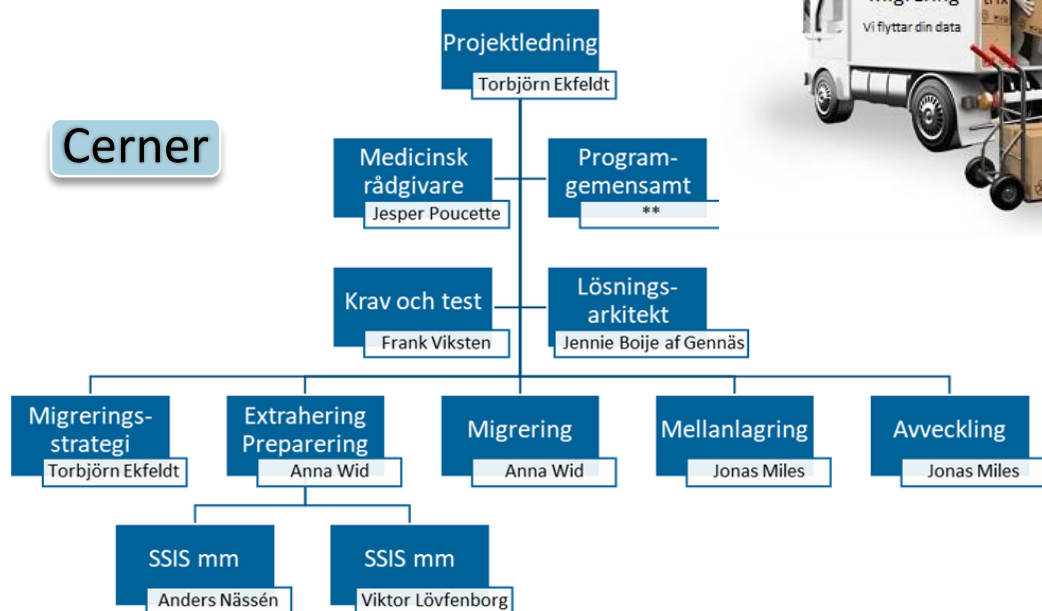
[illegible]

Vi flyttar din data

Cerner

Projektledning
Torbjörn Ekfeldt

Medicinsk rådgivare
Jesper Poucette

Programgemensamt
**

Krav och test
Frank Viksten

Lösningsarkitekt
Jennie Boije af Gennäs

Migreringsstrategi
Torbjörn Ekfeldt

Extrahering Preparering
Anna Wid

Migrering
Anna Wid

Mellanlagring
Jonas Miles

Avveckling
Jonas Miles

SSIS mm
Anders Nässén

SSIS mm
Viktor Lövfenborg